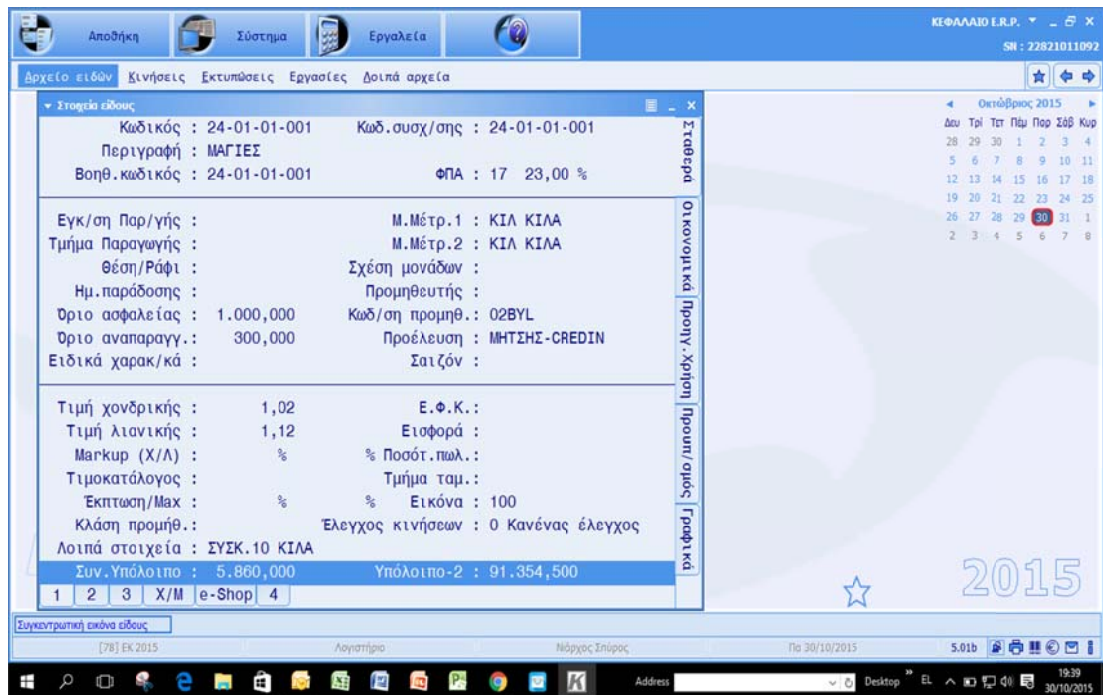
Αποθήκη Σύστημα Εργαλεία

ΚΕΦΑΛΑΙΟ E.R.P. SN : 22821011092

Αρχείο ειδών Κινήσεις Εκτυπώσεις Εργασίες Λοιπά αρχεία

Στοιχεία είδους

Κωδικός : 24-01-01-001 Κωδ.συσχ/σης : 24-01-01-001
Περιγραφή : ΜΑΓΙΕΣ
Βοηθ.κωδικός : 24-01-01-001 ΦΠΑ : 17 23,00 %

Εγκ/ση Παρ/γής : Μ.Μέτρ.1 : ΚΙΛ ΚΙΛΑ
Τμήμα Παραγωγής : Μ.Μέτρ.2 : ΚΙΛ ΚΙΛΑ
Θέση/Ράφι : Σχέση μονάδων :
Ημ.παράδοσης : Προμηθευτής :
Όριο ασφαλείας : 1.000,000 Κωδ/ση προμηθ.: 02BYL
Όριο αναπαραγγ.: 300,000 Προέλευση : ΜΗΤΣΗΣ-CREDIN
Ειδικά χαρακ/κά : Σαιζόν :

Τιμή χονδρικής : 1,02 Ε.Φ.Κ.:
Τιμή λιανικής : 1,12 Εισφορά :
Markup (Χ/Λ) : % % Ποσότ.πωλ.:
Τιμοκατάλογος : Τμήμα ταμ.:
Έκπτωση/Max : % % Εικόνα : 100
Κλάση προμηθ.: Έλεγχος κινήσεων : 0 Κανένας έλεγχος
Λοιπά στοιχεία : ΣΥΣΚ.10 ΚΙΛΑ
Συν.Υπόλοιπο : 5.860,000 Υπόλοιπο-2 : 91.354,500

1 2 3 Χ/Μ e-Shop 4

Σταθερά Οικονομικά Προμ.-Χρήση Προμη/Όρια Γραφικά

Οκτώβριος 2015
Δευ Τρί Τετ Πέμ Παρ Σάβ Κυρ
28 29 30 1 2 3 4
5 6 7 8 9 10 11
12 13 14 15 16 17 18
19 20 21 22 23 24 25
26 27 28 29 30 31 1
2 3 4 5 6 7 8

2015

Συγκεντρωτική εικόνα είδους

[78] ΕΚ 2015 Λογιστήριο Νάρχος Σπύρος Πα 30/10/2015 5.01b

Address Desktop EL 19:39 30/10/2015